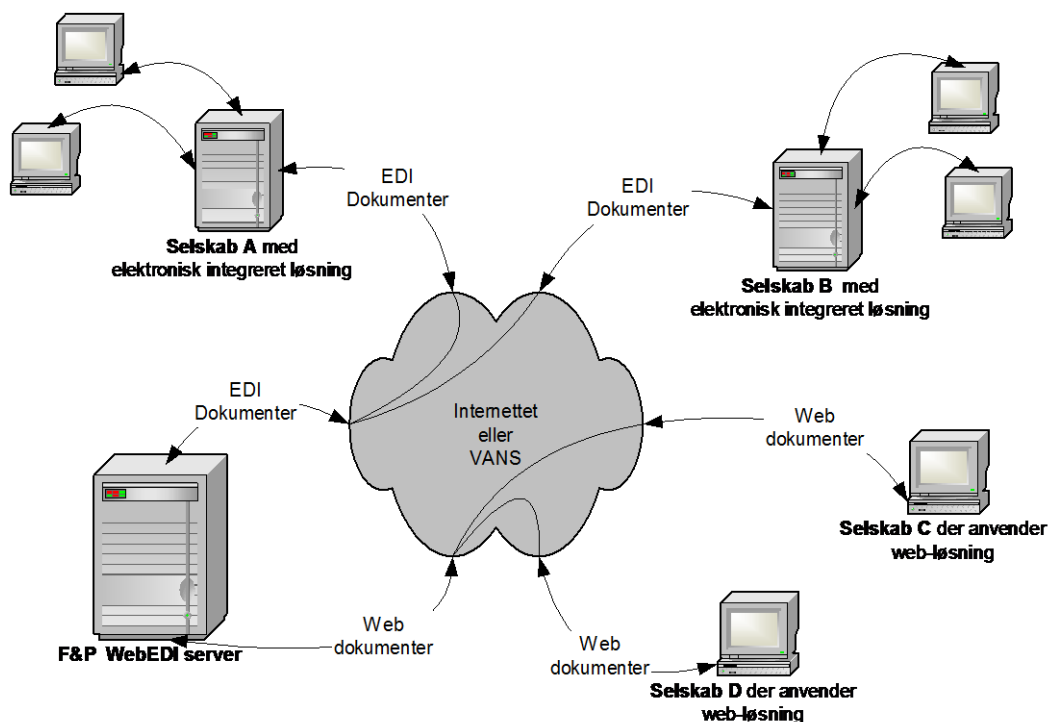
EDI Dokumenter

EDI Dokumenter

Selskab A med elektronisk integreret løsning

Selskab B med elektronisk integreret løsning

EDI Dokumenter

Internettet eller VANS

Web dokumenter

Selskab C der anvender web-løsning

F&P WebEDI server

Web dokumenter

Web dokumenter

Selskab D der anvender web-løsning